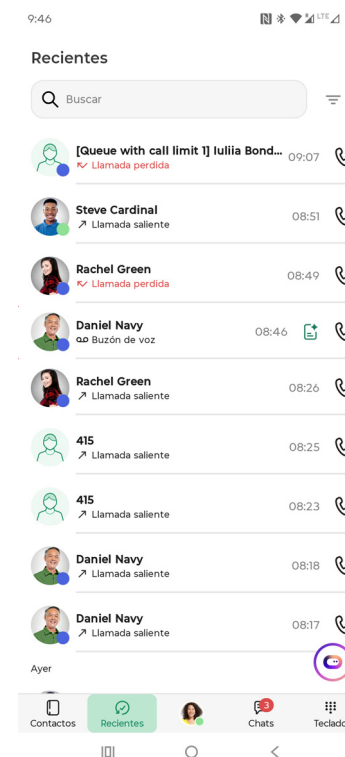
9:46

Recientes

Buscar

[Queue with call limit 1] Iuliia Bond... 09:07
Llamada perdida

Steve Cardinal 08:51
Llamada saliente

Rachel Green 08:49
Llamada perdida

Daniel Navy 08:46
Buzón de voz

Rachel Green 08:26
Llamada saliente

415 08:25
Llamada saliente

415 08:23
Llamada saliente

Daniel Navy 08:18
Llamada saliente

Daniel Navy 08:17
Llamada saliente

Ayer

Contactos
Recientes
3
Chats
Teclad